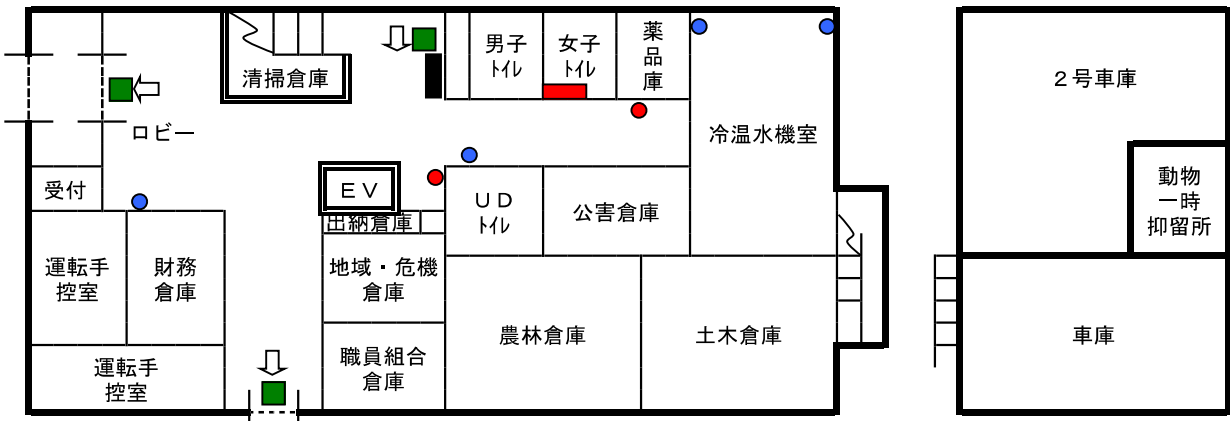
清掃倉庫

男子
トイレ

女子
トイレ

薬品庫

ロビー

冷温水機室

受付

ＥＶ

出納倉庫

ＵＤ
トイレ

公害倉庫

運転手
控室

財務
倉庫

地域・危機
倉庫

農林倉庫

土木倉庫

職員組合
倉庫

運転手
控室

２号車庫

動物
一時
抑留所

車庫